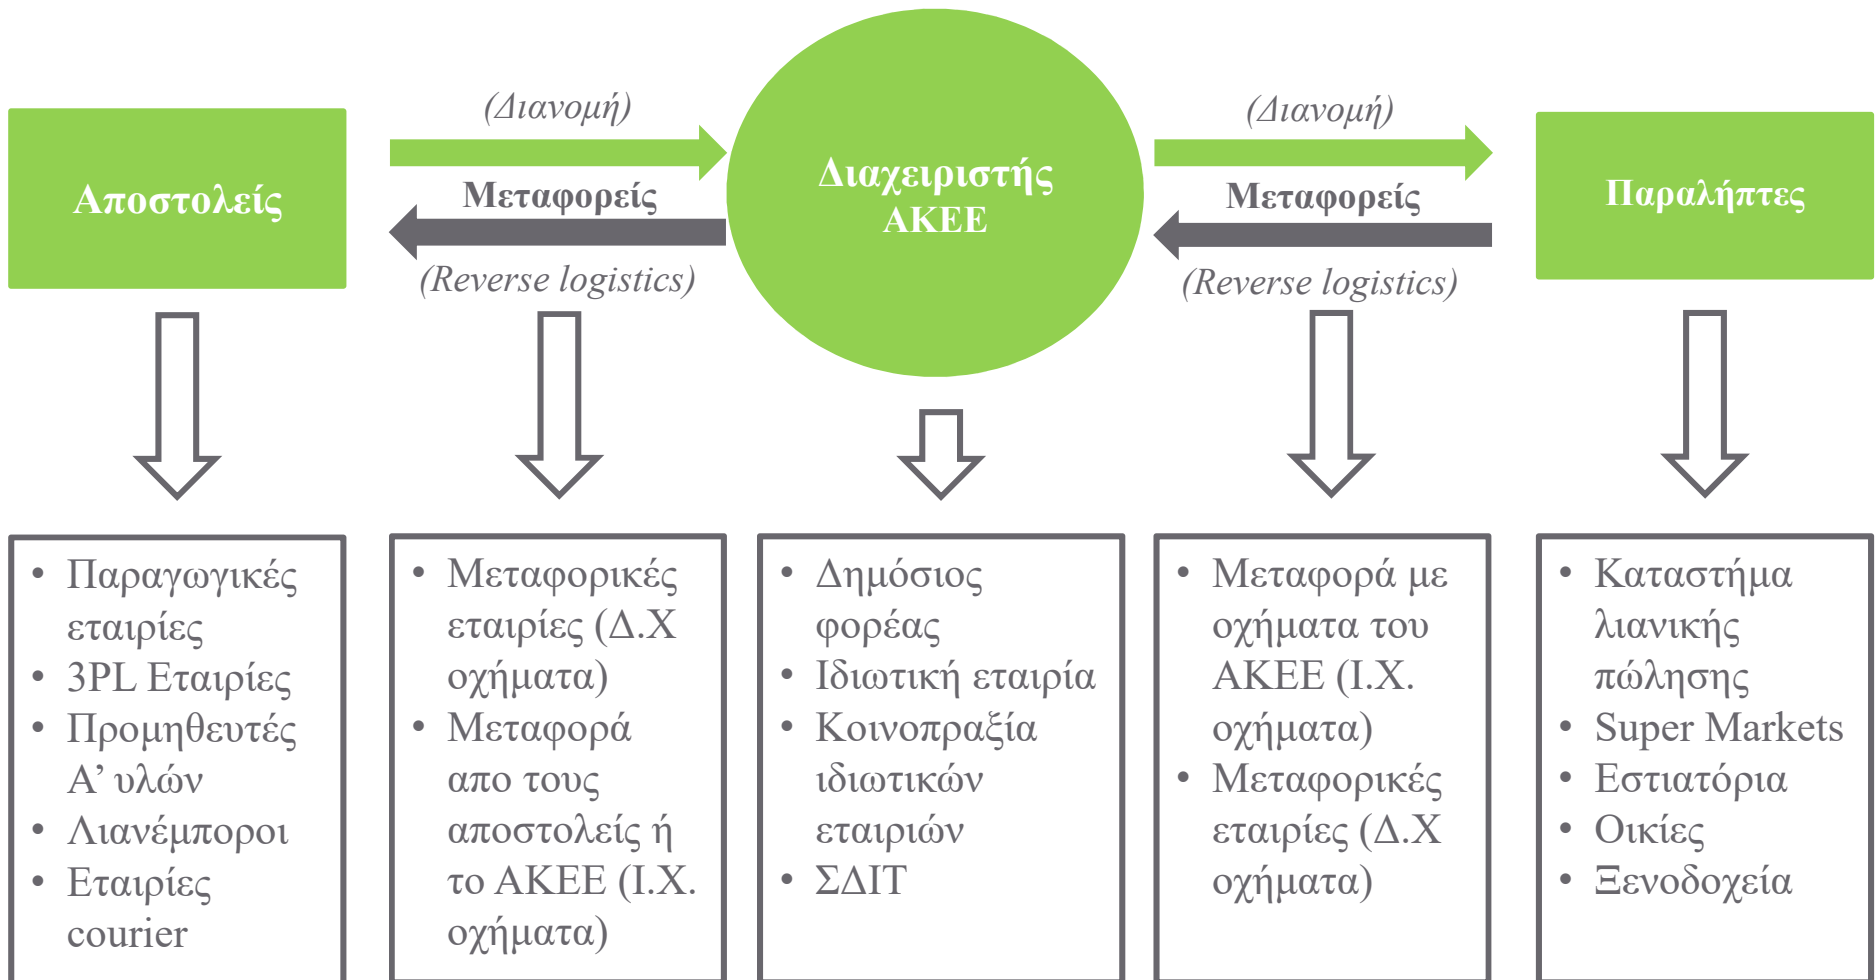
Αποστολείς

(Διανομή)
Μεταφορείς
(Reverse logistics)

Διαχειριστής ΑΚΕΕ

(Διανομή)
Μεταφορείς
(Reverse logistics)

Παραλήπτες

- Παραγωγικές εταιρίες
- 3PL Εταιρίες
- Προμηθευτές Α' υλών
- Λιανέμποροι
- Εταιρίες courier

- Μεταφορικές εταιρίες (Δ.Χ οχήματα)
- Μεταφορά απο τους αποστολείς ή το ΑΚΕΕ (Ι.Χ. οχήματα)

- Δημόσιος φορέας
- Ιδιωτική εταιρία
- Κοινοπραξία ιδιωτικών εταιριών
- ΣΔΙΤ

- Μεταφορά με οχήματα του ΑΚΕΕ (Ι.Χ. οχήματα)
- Μεταφορικές εταιρίες (Δ.Χ οχήματα)

- Καταστήμα λιανικής πώλησης
- Super Markets
- Εστιατόρια
- Οικίες
- Ξενοδοχεία